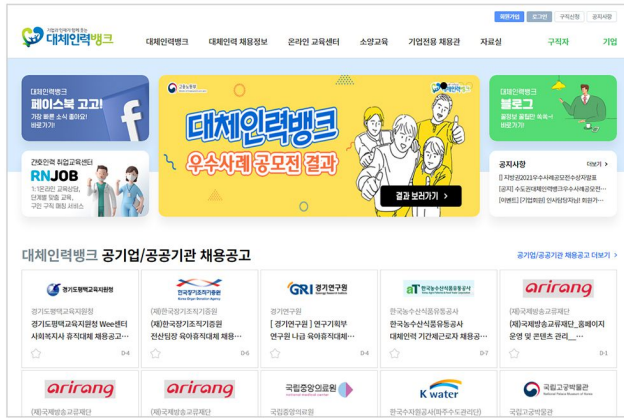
회원가입 로그인 구직신청 공지사항

사람과 일자리를 함께 잇는 대체인력뱅크

대체인력뱅크 대체인력 채용정보 온라인 교육센터 소양교육 기업전용 채용관 자료실 구직자 기업

대체인력뱅크 페이스북 고고! 가장 빠른 소식 좋아요! 바로가기

고용노동부

대체인력뱅크 우수사례 공모전 결과

결과 보러가기 >

대체인력뱅크 블로그 꿀정보 알찬 정보 쏙쏙~! 바로가기

간호인력 취업교육센터 RNJOB 1:1온라인 교육상담, 단계별 맞춤 교육, 구인 구직 매칭 서비스

공지사항 더보기 >
[ ] 지원금]2021수우수사례공모전수상자발표
[공지] 수도권대체인력뱅크우수사례공모전...
[이벤트] [기업회원] 인사담당자님! 회원가...

대체인력뱅크 공기업/공공기관 채용공고

공기업/공공기관 채용공고 더보기 >

경기도평생교육진흥원
경기도평생교육진흥원
경기도평생교육지원청 Wee센터 사회복지사 휴직대체 채용공...
D-4

한국장기조직기증원
(재)한국장기조직기증원
(재)한국장기조직기증원 전산팀장 육아휴직대체 채용...
D-6

GRI 경기연구원
경기연구원
[경기연구원] 연구기획부 연구원 나급 육아휴직대체...
D-4

aT 한국농수산식품유통공사
한국농수산식품유통공사
한국농수산식품유통공사 대체인력 기간제근로자 채용공...
D-7

arirang
(재)국제방송교류재단
(재)국제방송교류재단_홈페이지 운영 및 콘텐츠 관리_...
D-1

arirang
(재)국제방송교류재단

arirang
(재)국제방송교류재단

국립중앙의료원
국립중앙의료원

K water
한국수자원공사(K-water)

국립고궁박물관
국립고궁박물관